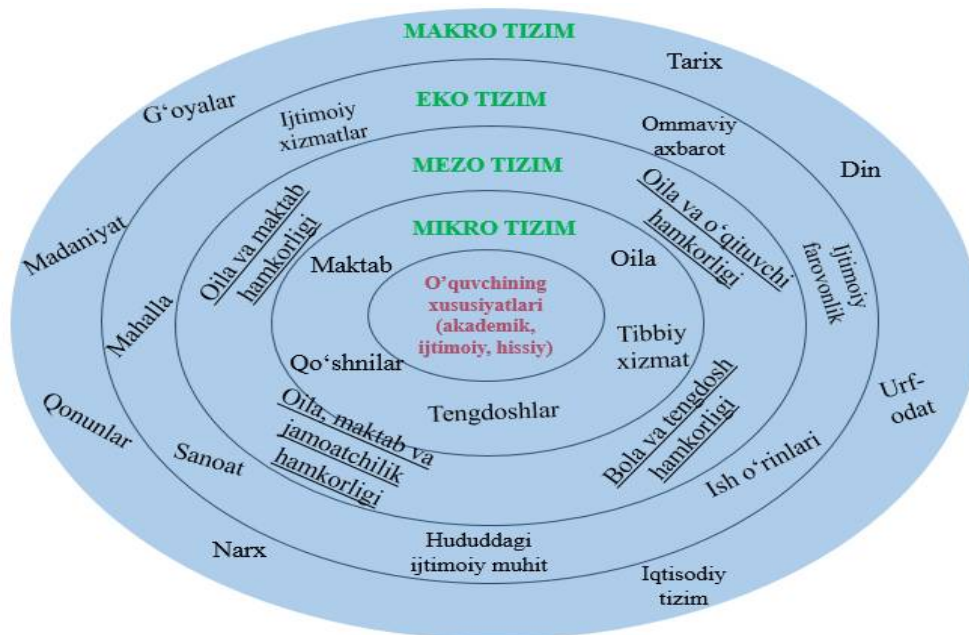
MAKRO TIZIM

Tarix

G‘oyalar

EKO TIZIM

Ijtimoiy xizmatlar

Ommaviy axbarot

Din

MEZO TIZIM

Oila va maktab hamkorligi

Oila va o‘qituvchi hamkorligi

MIKRO TIZIM

Madaniyat

Ijtimoiy farovonlik

Maktab

Oila

O’quvchining xususiyatlari (akademik, ijtimoiy, hissiy)

Mahalla

Tibbiy xizmat

Qo‘shnilar

Urf-odat

Tengdoshlar

Qonunlar

Oila, maktab va jamoatchilik hamkorligi

Bola va tengdosh hamkorligi

Sanoat

Ish o‘rinlari

Narx

Hududdagi ijtimoiy muhit

Iqtisodiy tizim